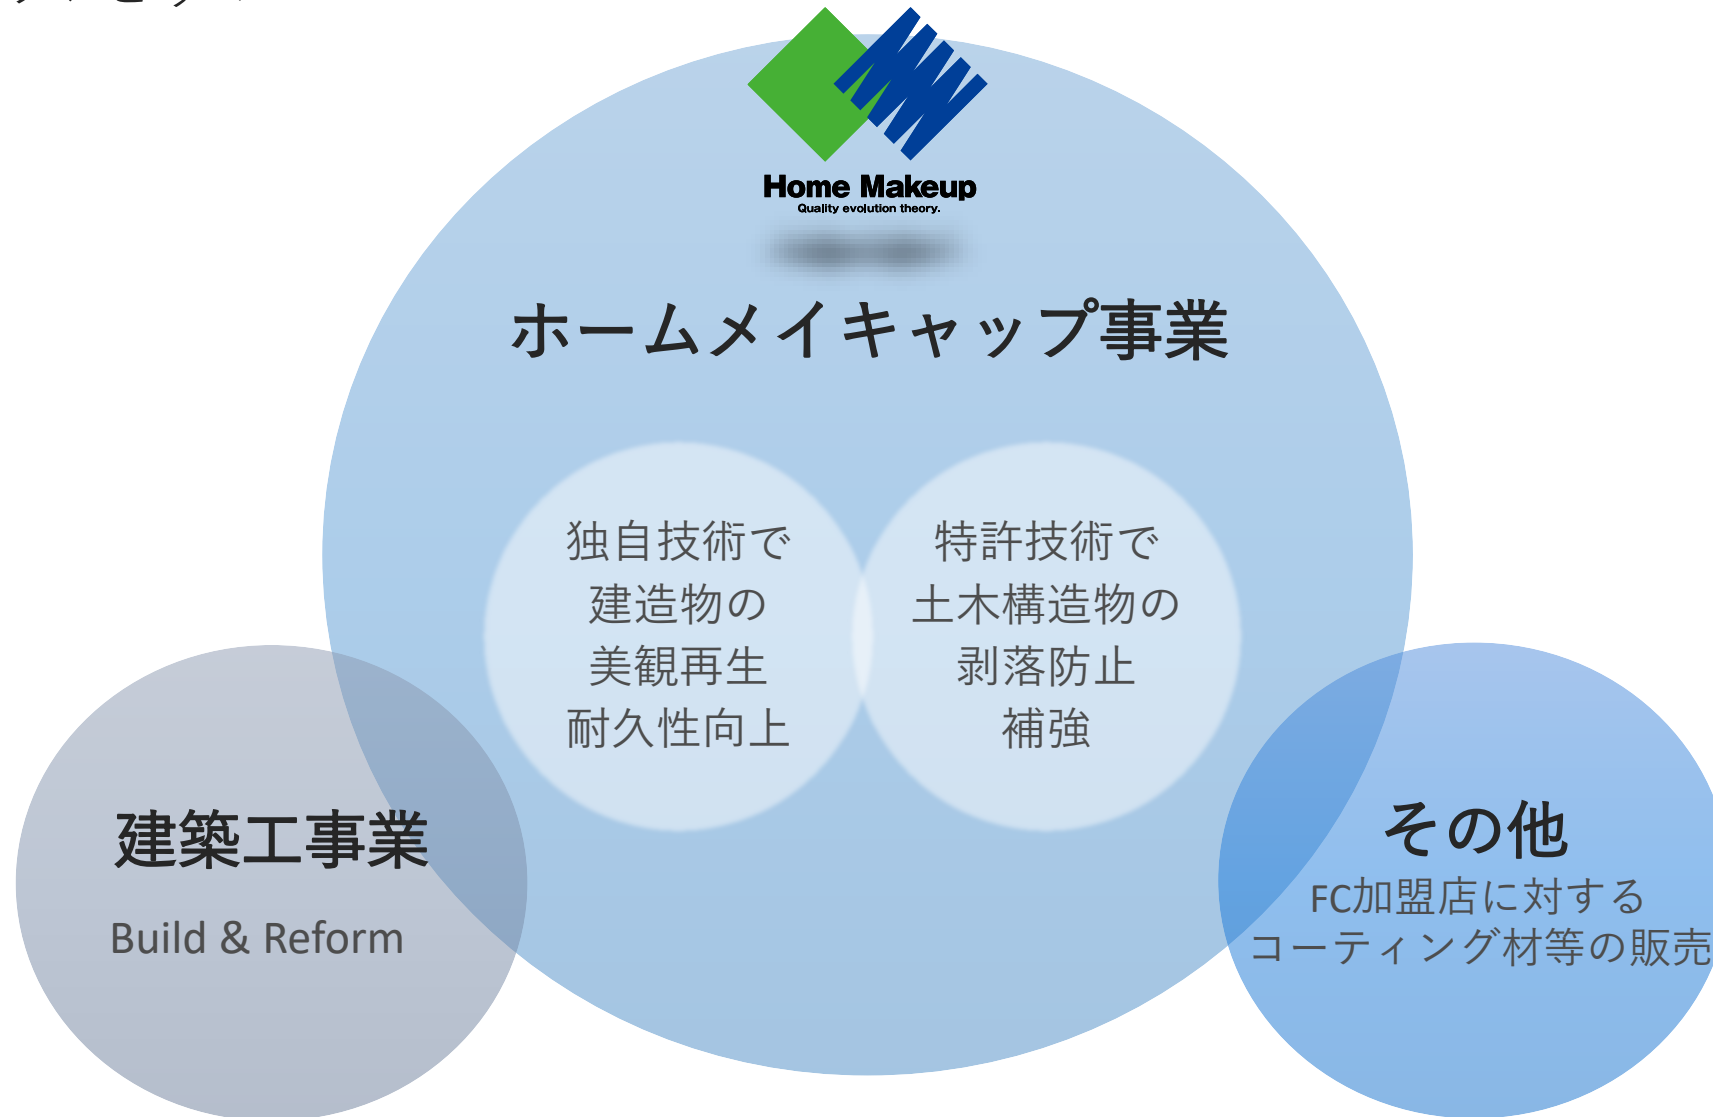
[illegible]

Home Makeup
Quality evolution theory.

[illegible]

ホームメイキャップ事業

独自技術で
建造物の
美観再生
耐久性向上

特許技術で
土木構造物の
剥落防止
補強

建築工事業

Build & Reform

その他
FC加盟店に対する
コーティング材等の販売